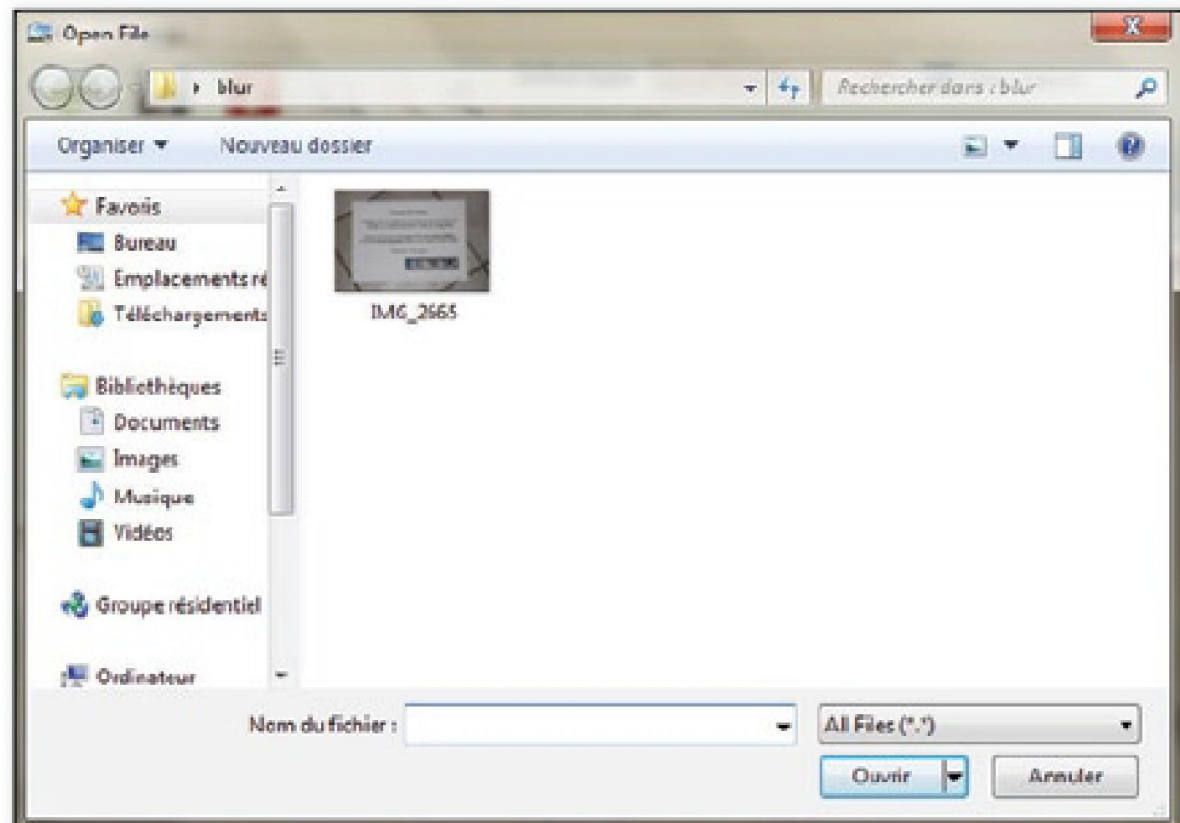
Open File

blur

Rechercher dans : blur

Organiser ▾

Nouveau dossier

Favoris

Bureau

Emplacements ré

Téléchargements

Bibliothèques

Documents

Images

Musique

Vidéos

Groupe résidentiel

Ordinateur

IMG_2665

Nom du fichier :

All Files (*.*)

Ouvrir

Annuler